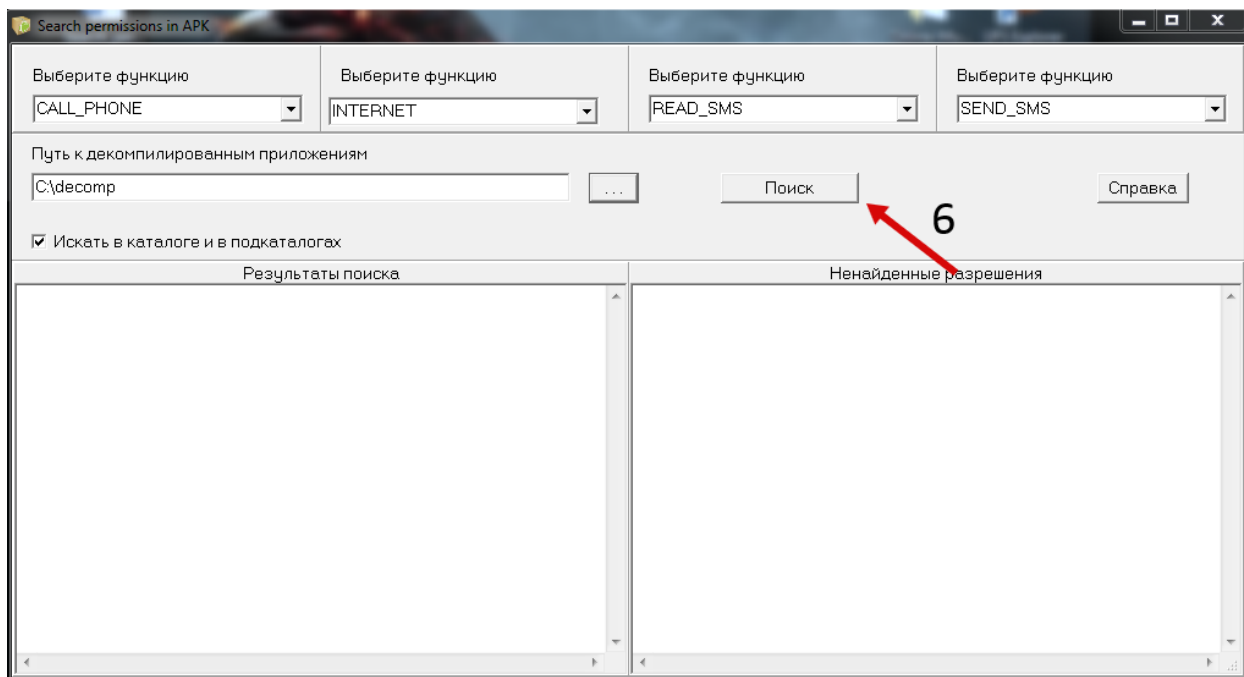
Search permissions in APK

Выберите функцию
CALL_PHONE

Выберите функцию
INTERNET

Выберите функцию
READ_SMS

Выберите функцию
SEND_SMS

Путь к декомпилированным приложениям
C:\decomp
...

Поиск

Справка

6

☑ Искать в каталоге и в подкаталогах

Результаты поиска

Ненайденные разрешения